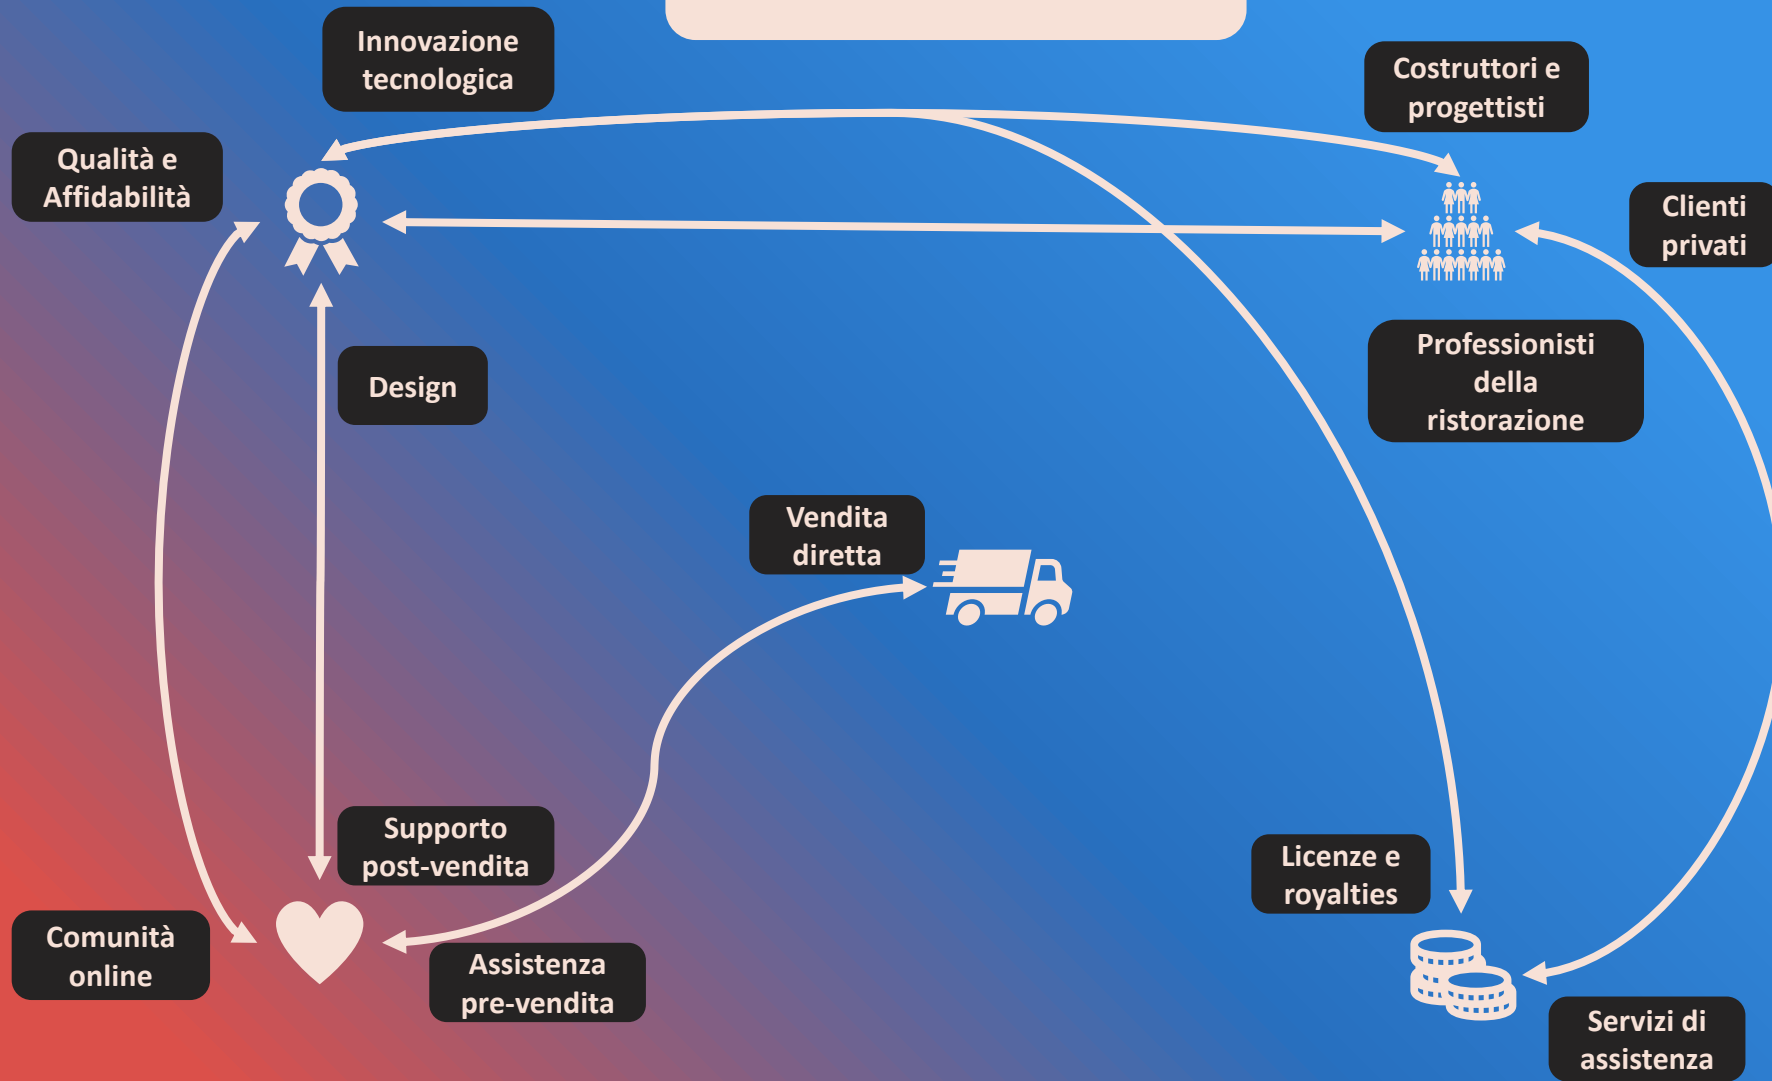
Innovazione tecnologica

Costruttori e progettisti

Qualità e Affidabilità

Clienti privati

Design

Professionisti della ristorazione

Vendita diretta

Supporto post-vendita

Licenze e royalties

Comunità online

Assistenza pre-vendita

Servizi di assistenza